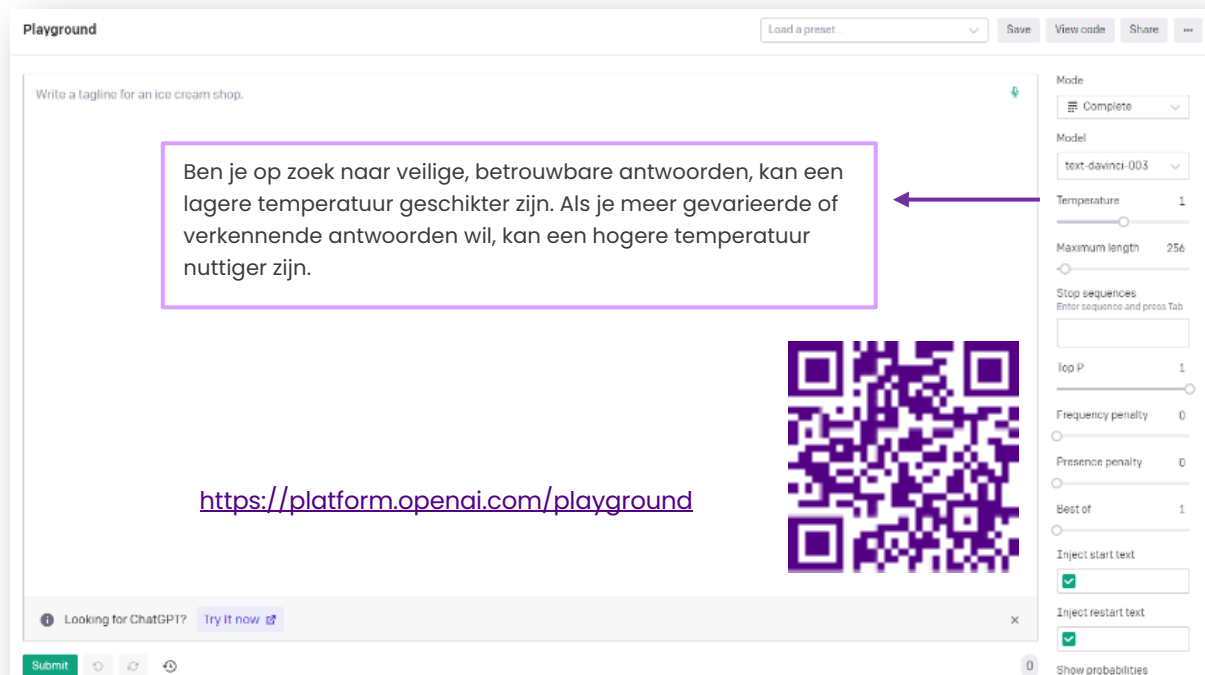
Playground

Load a preset...

Save

View code

Share

...

Write a tagline for an ice cream shop.

Ben je op zoek naar veilige, betrouwbare antwoorden, kan een lagere temperatuur geschikter zijn. Als je meer gevarieerde of verkennende antwoorden wil, kan een hogere temperatuur nuttiger zijn.

https://platform.openai.com/playground

Looking for ChatGPT? Try it now

×

Submit

0

Mode

Complete

Model

text-davinci-003

Temperature 1

Maximum length 256

Stop sequences
Enter sequence and press Tab

Top P 1

Frequency penalty 0

Presence penalty 0

Best of 1

Inject start text

Inject restart text

Show probabilities